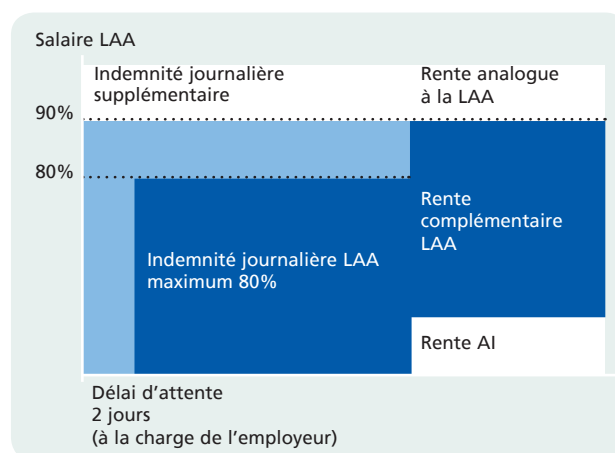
Salaire LAA

Indemnité journalière supplémentaire

Rente analogue à la LAA

90%

80%

Rente complémentaire LAA

Indemnité journalière LAA maximum 80%

Rente AI

Délai d’attente 2 jours (à la charge de l’employeur)